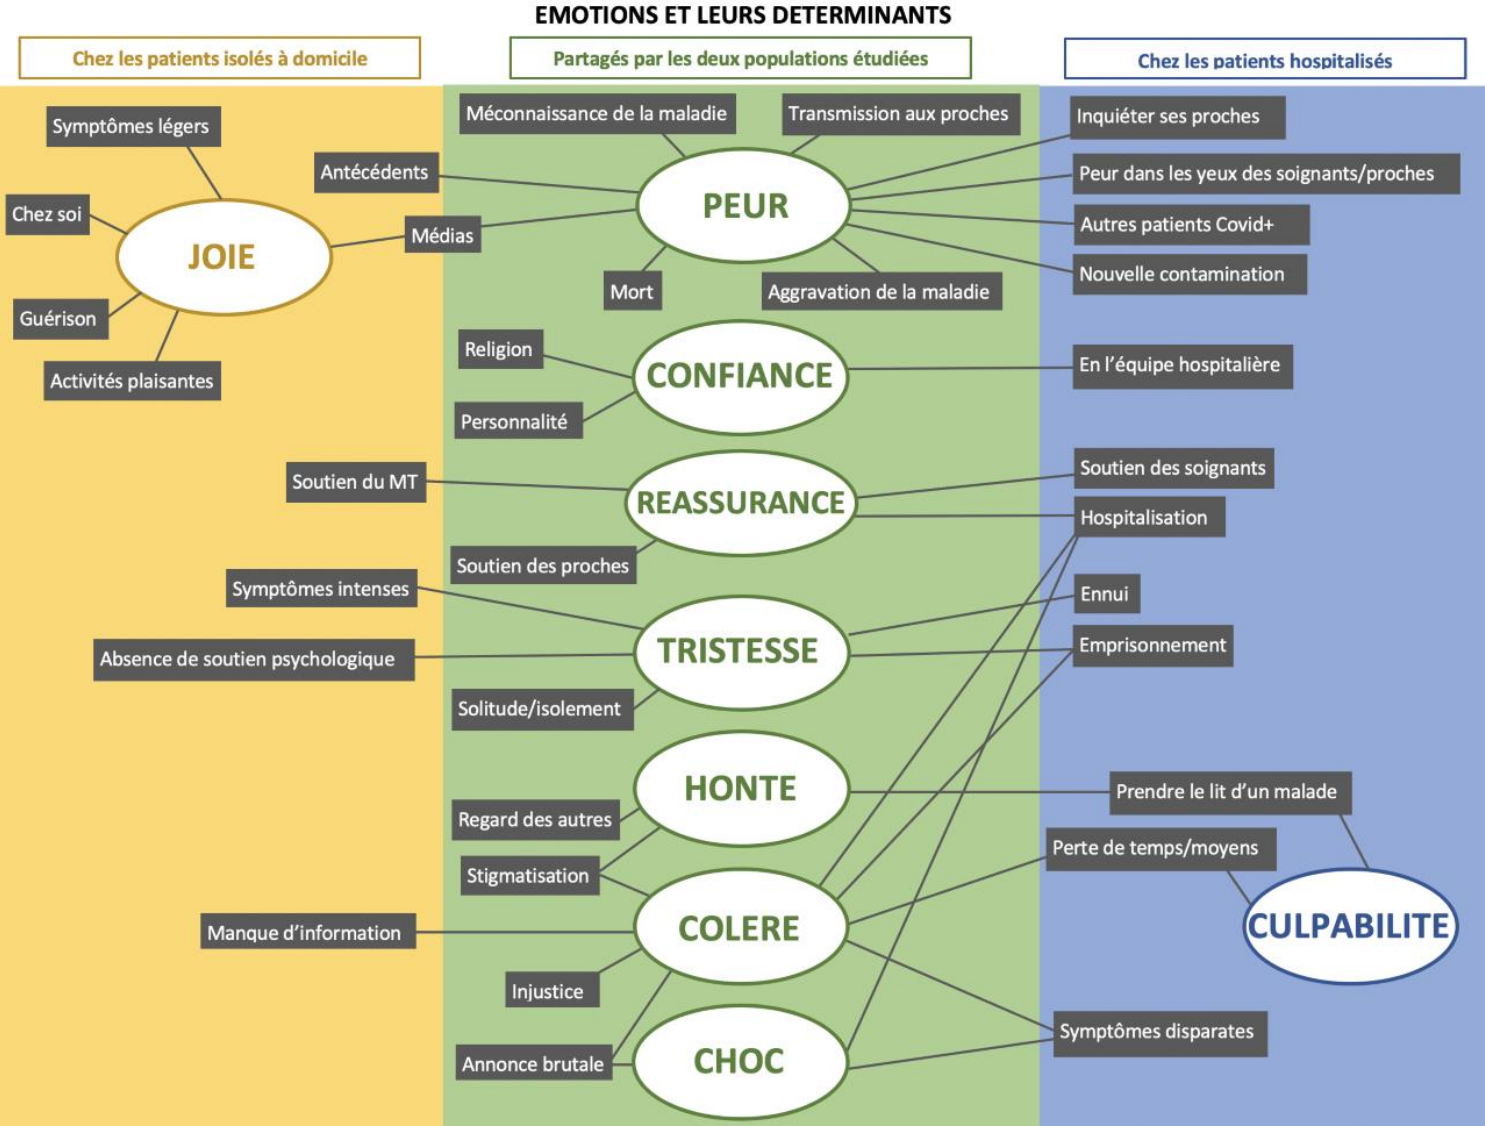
EMOTIONS ET LEURS DETERMINANTS

Chez les patients isolés à domicile

Partagés par les deux populations étudiées

Chez les patients hospitalisés

Symptômes légers

Chez soi

JOIE

Guérison

Activités plaisantes

Méconnaissance de la maladie

Transmission aux proches

Antécédents

Médias

PEUR

Mort

Aggravation de la maladie

Inquiéter ses proches

Peur dans les yeux des soignants/proches

Autres patients Covid+

Nouvelle contamination

Religion

CONFIANCE

Personnalité

En l'équipe hospitalière

Soutien du MT

REASSURANCE

Soutien des soignants

Hospitalisation

Soutien des proches

Symptômes intenses

TRISTESSE

Ennui

Absence de soutien psychologique

Emprisonnement

Solitude/isolement

HONTE

Prendre le lit d'un malade

Regard des autres

Stigmatisation

Perte de temps/moyens

Manque d'information

COLERE

CULPABILITE

Injustice

Symptômes disparates

Annonce brutale

CHOC